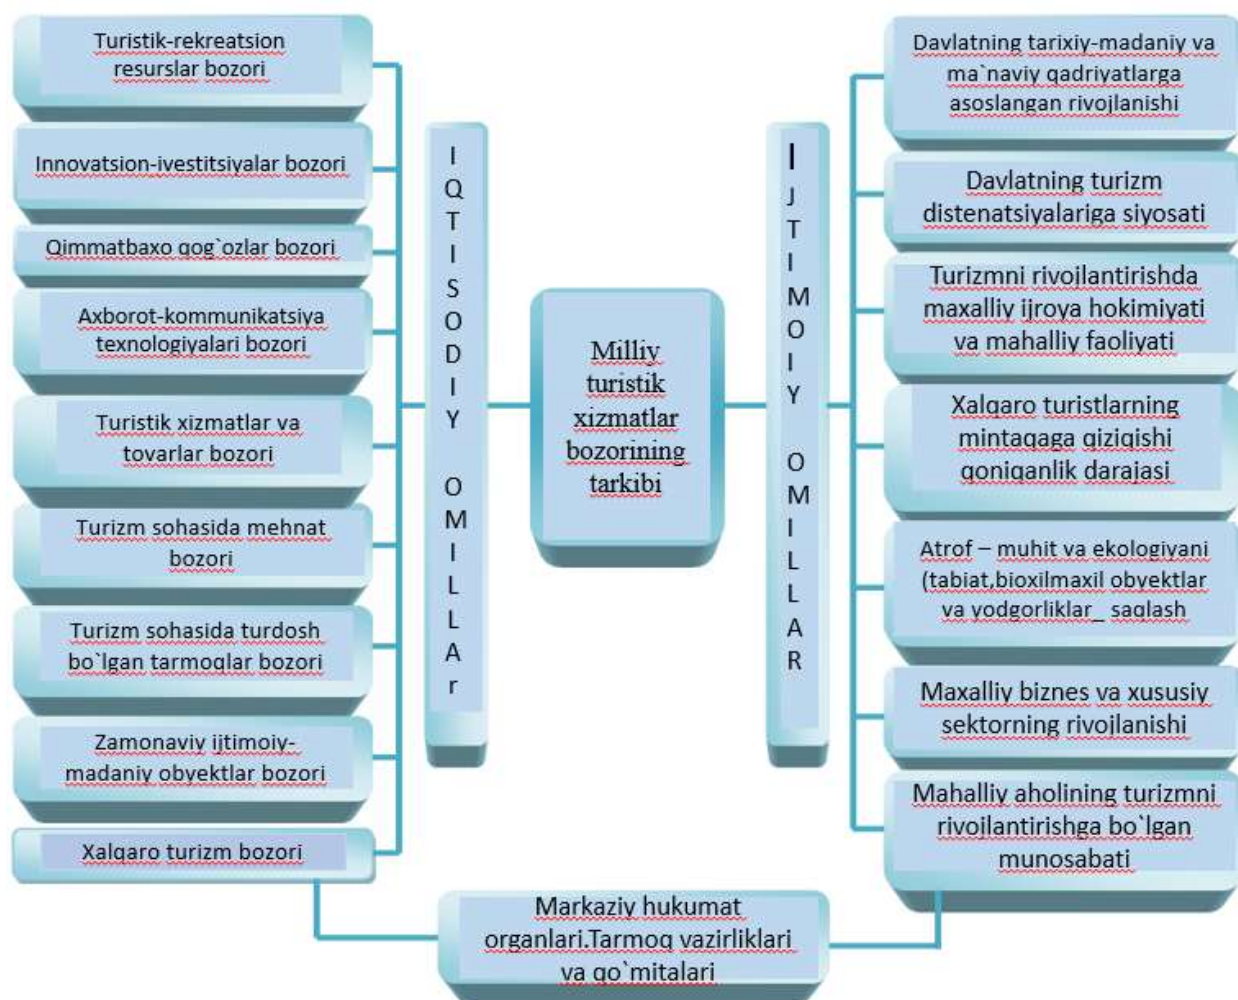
Turistik-rekreatsion resurslar bozori

Innovatsion-ivestitsiyalar bozori

Qimmatbaxo qog`ozlar bozori

Axborot-kommunikatsiya texnologiyalari bozori

Turistik xizmatlar va tovarlar bozori

Turizm sohasida mehnat bozori

Turizm sohasida turdosh bo`lgan tarmoqlar bozori

Zamonaviy ijtimoiy-madaniy obyektlar bozori

Xalqaro turizm bozori

IQTISODIY OMILLAr

Milliy turistik xizmatlar bozorining tarkibi

IJTIMOIY OMILLAR

Davlatning tarixiy-madaniy va ma`naviy qadriyatlarga asoslangan rivojlanishi

Davlatning turizm distenatsiyalariga siyosati

Turizmni rivoilantirishda maxalliy ijroya hokimiyati va mahalliy faoliyati

Xalqaro turistlarning mintaqaga qiziqishi qoniqanlik darajasi

Atrof – muhit va ekologiyani (tabiat,bioxilmaxil obyektlar va yodgorliklar_ saqlash

Maxalliy biznes va xususiy sektorning rivojlanishi

Mahalliy aholining turizmni rivojlantirishga bo`lgan munosabati

Markaziy hukumat organlari.Tarmoq vazirliklari va qo`mitalari